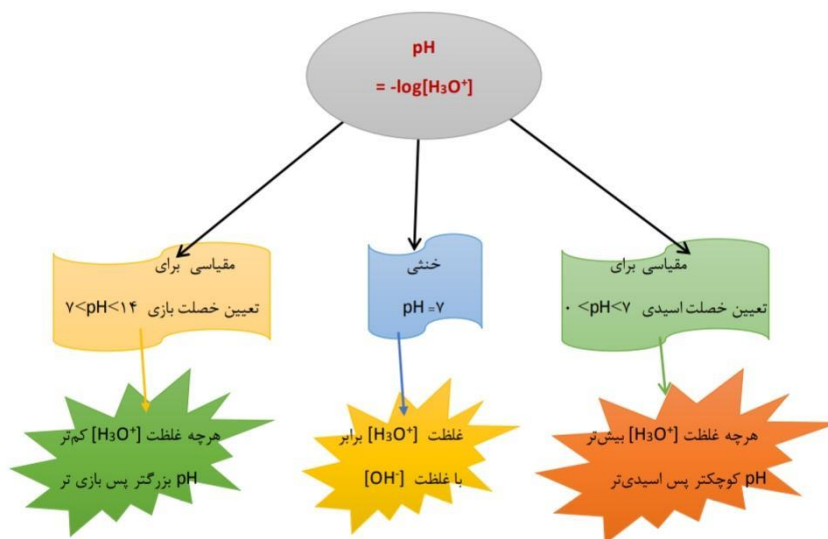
pH

$= -\log[H_3O^+]$

مقیاسی برای

تعیین خصلت بازی ۱۴>pH>۷

خنثی

pH =۷

مقیاسی برای

تعیین خصلت اسیدی ۷>pH> ۰

هرچه غلظت $[H_3O^+]$ کم‌تر

pH بزرگتر پس بازی تر

غلظت $[H_3O^+]$ برابر

با غلظت $[OH^-]$

هرچه غلظت $[H_3O^+]$ بیش‌تر

pH کوچکتر پس اسیدی‌تر